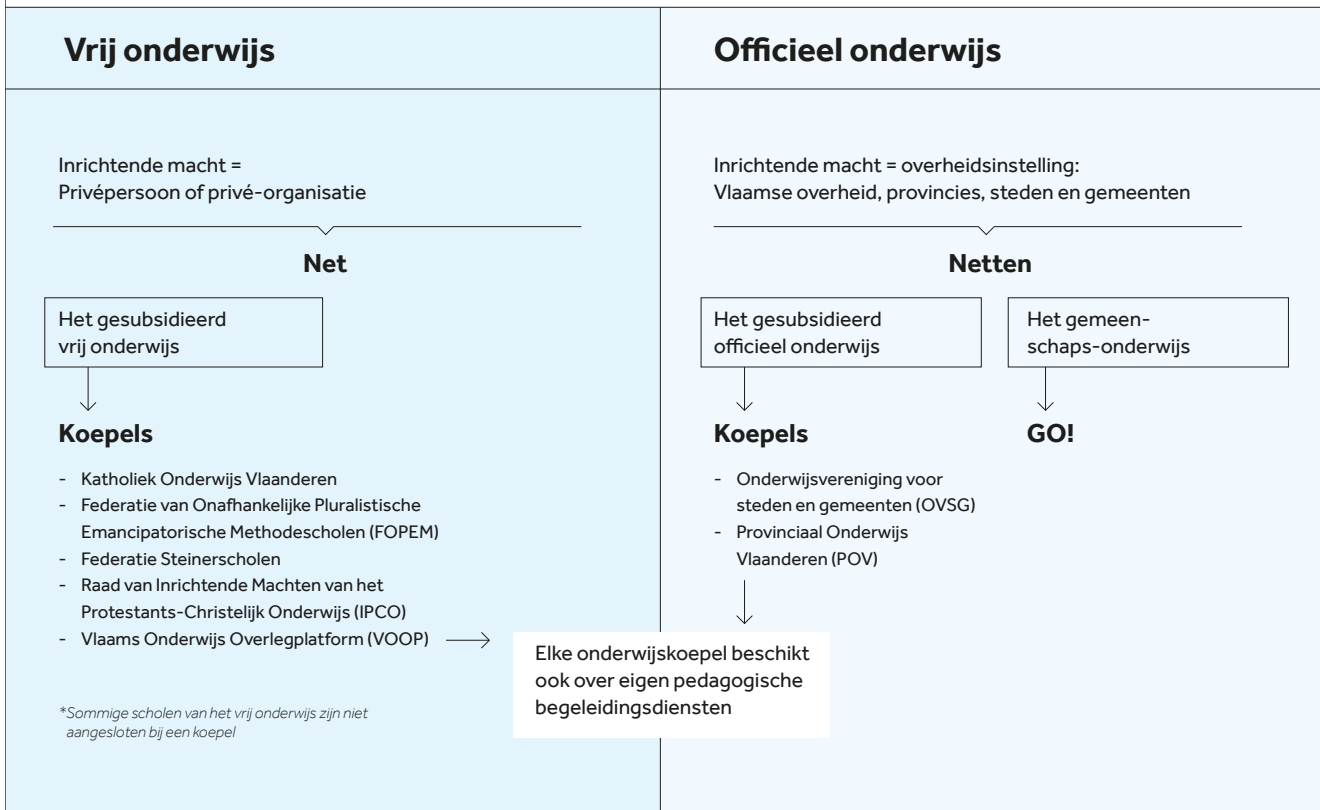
Vrij onderwijs

Inrichtende macht = Privépersoon of privé-organisatie

Net

Het gesubsidieerd vrij onderwijs

Koepels

- Katholiek Onderwijs Vlaanderen
- Federatie van Onafhankelijke Pluralistische Emancipatorische Methodescholen (FOPEM)
- Federatie Steinerscholen
- Raad van Inrichtende Machten van het Protestants-Christelijk Onderwijs (IPCO)
- Vlaams Onderwijs Overlegplatform (VOOP)

*Sommige scholen van het vrij onderwijs zijn niet aangesloten bij een koepel

Officieel onderwijs

Inrichtende macht = overheidsinstelling: Vlaamse overheid, provincies, steden en gemeenten

Netten

Het gesubsidieerd officieel onderwijs

Het gemeen-schaps-onderwijs

Koepels

- Onderwijsvereniging voor steden en gemeenten (OVSG)
- Provinciaal Onderwijs Vlaanderen (POV)

GO!

Elke onderwijskoepel beschikt ook over eigen pedagogische begeleidingsdiensten